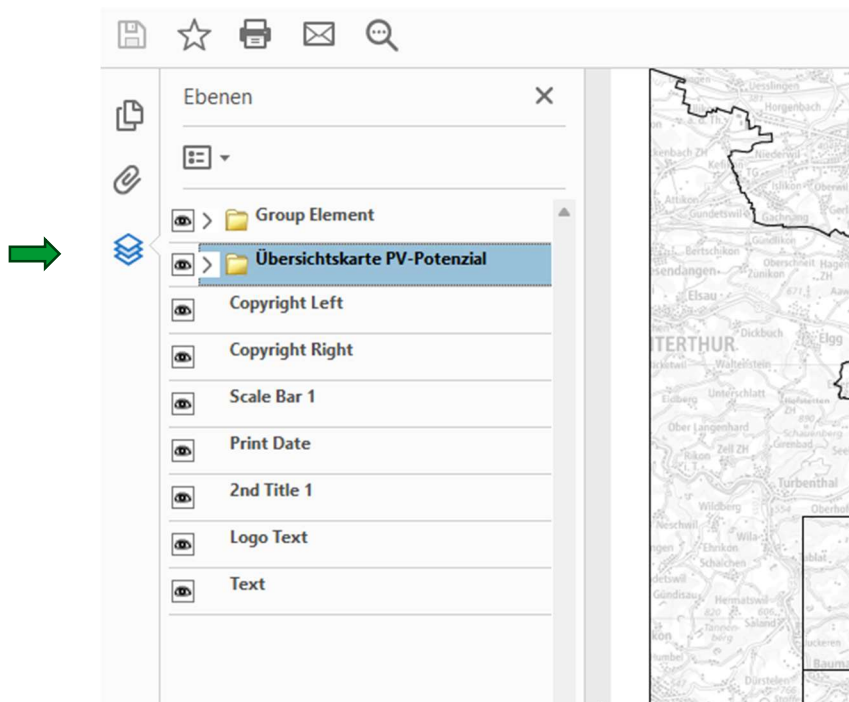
Ebenen

Group Element

Übersichtskarte PV-Potenzial

Copyright Left

Copyright Right

Scale Bar 1

Print Date

2nd Title 1

Logo Text

Text

Uesslingen
Horgenbach
Niederwil
Islikon
Gachnang
Attikon
Gundetswil
Bertschikon
Elsau
Dickbuch
Elgg
ITERTHUR
Waltenstein
Unterschlatt
Ober Langenhard
Rikon
Zell ZH
Turbenthal
Wildberg
Neschwil
Ehrikon
Schalchen
Sitzberg
Wila
Saland
Dürstelen
Bauma